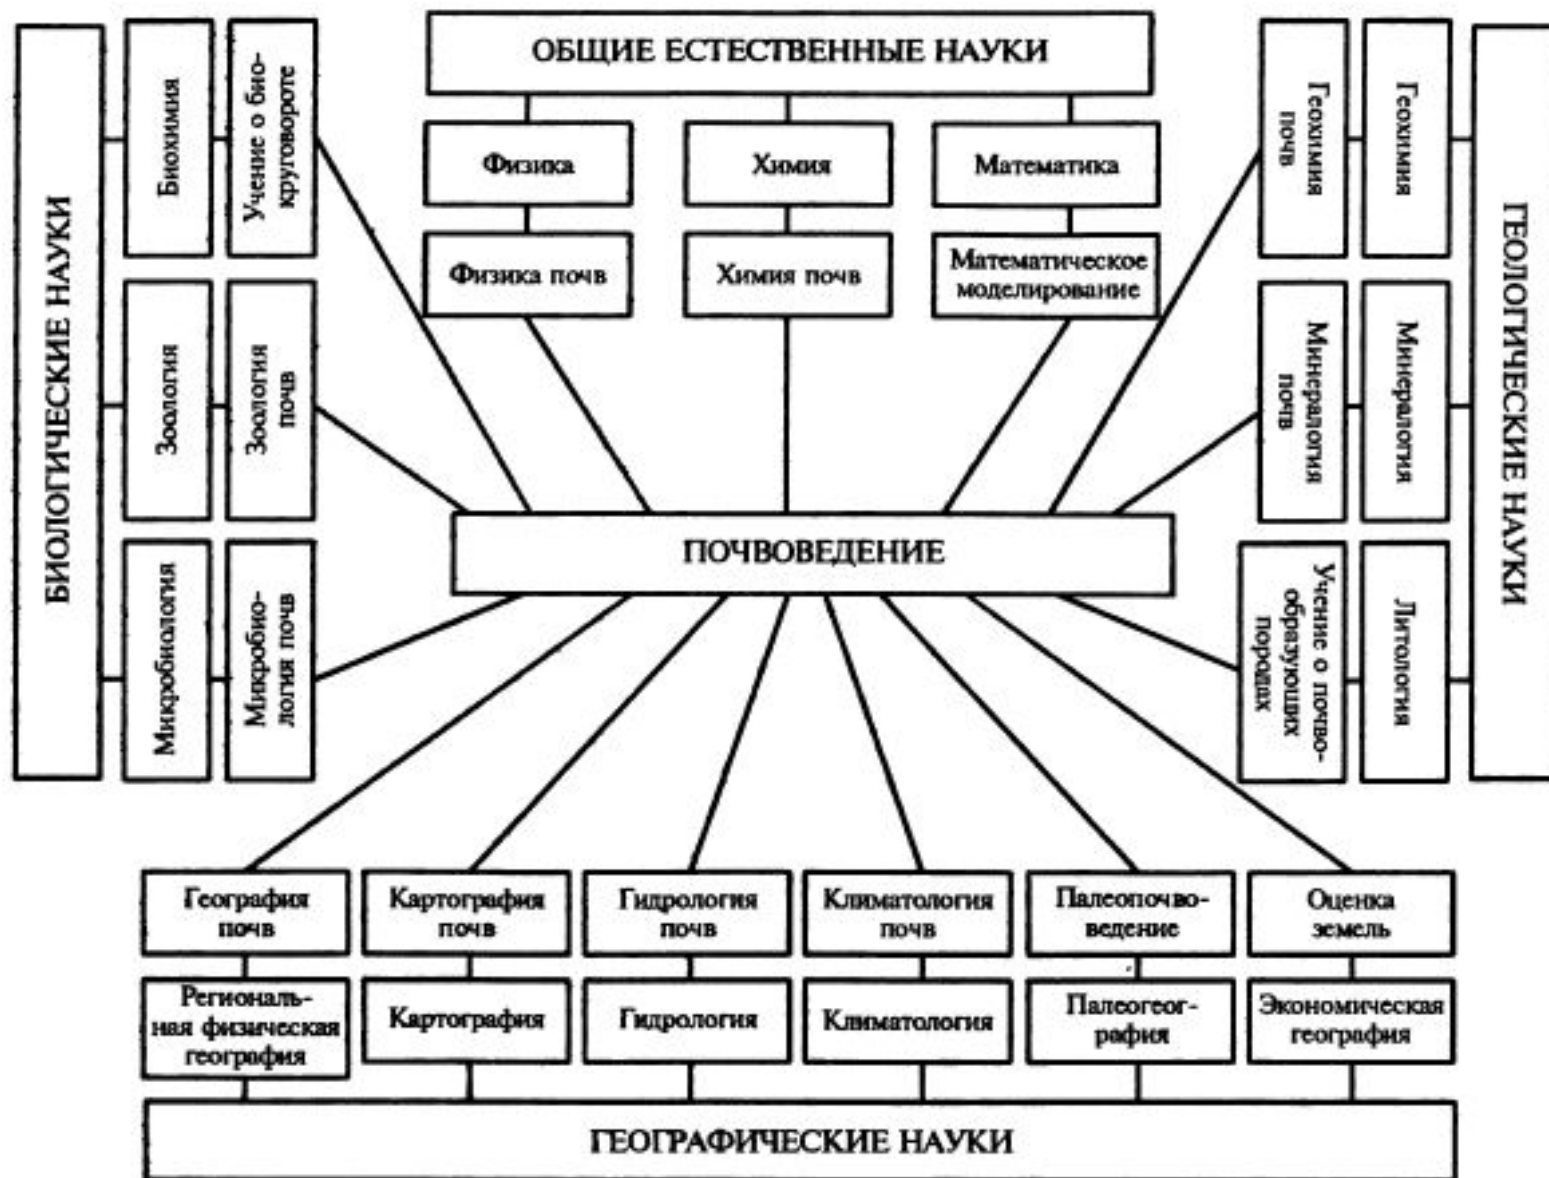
ОБЩИЕ ЕСТЕСТВЕННЫЕ НАУКИ

Физика

Химия

Математика

Физика почв

Химия почв

Математическое моделирование

БИОЛОГИЧЕСКИЕ НАУКИ

Биохимия

Учение о биокруговороте

Зоология

Зоология почв

Микробиология

Микробиология почв

ГЕОЛОГИЧЕСКИЕ НАУКИ

Геохимия почв

Геохимия

Минералогия почв

Минералогия

Учение о почвообразующих породах

Литология

ПОЧВОВЕДЕНИЕ

География почв

Картография почв

Гидрология почв

Климатология почв

Палеопочвоведение

Оценка земель

Региональная физическая география

Картография

Гидрология

Климатология

Палеогеография

Экономическая география

ГЕОГРАФИЧЕСКИЕ НАУКИ